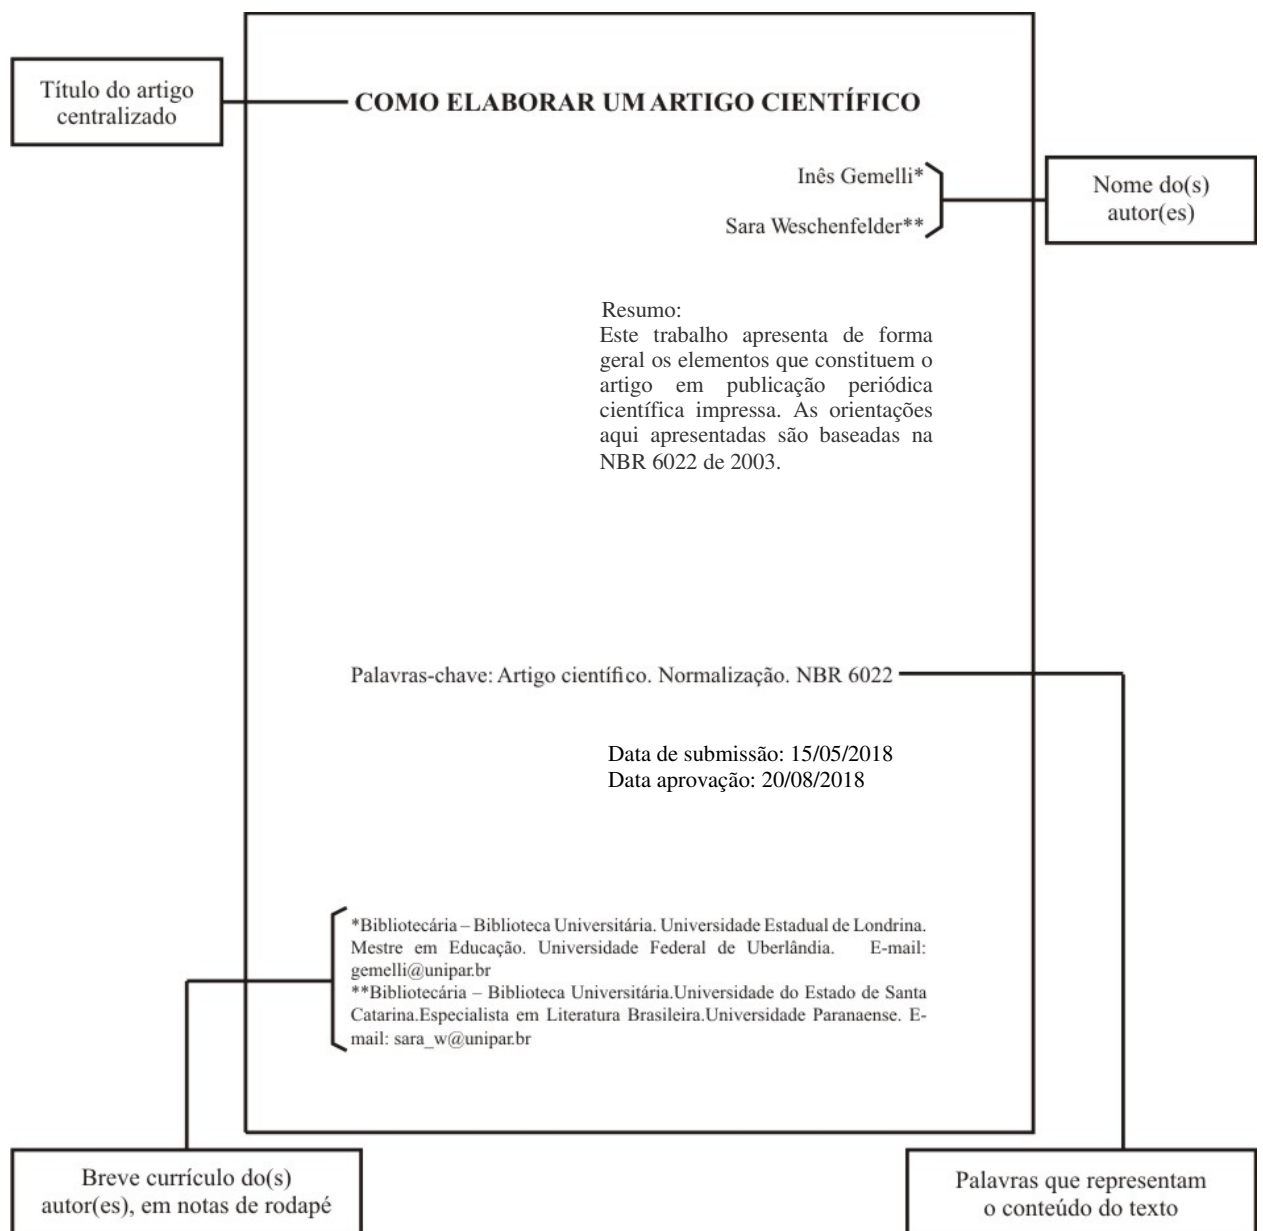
Título do artigo centralizado

COMO ELABORAR UM ARTIGO CIENTÍFICO

Inês Gemelli*

Sara Weschenfelder**

Nome do(s) autor(es)

Resumo:
Este trabalho apresenta de forma geral os elementos que constituem o artigo em publicação periódica científica impressa. As orientações aqui apresentadas são baseadas na NBR 6022 de 2003.

Palavras-chave: Artigo científico. Normalização. NBR 6022

Data de submissão: 15/05/2018
Data aprovação: 20/08/2018

*Bibliotecária – Biblioteca Universitária. Universidade Estadual de Londrina. Mestre em Educação. Universidade Federal de Uberlândia. E-mail: gemelli@unipar.br
**Bibliotecária – Biblioteca Universitária.Universidade do Estado de Santa Catarina.Especialista em Literatura Brasileira.Universidade Paranaense. E-mail: sara_w@unipar.br

Breve currículo do(s) autor(es), em notas de rodapé

Palavras que representam o conteúdo do texto